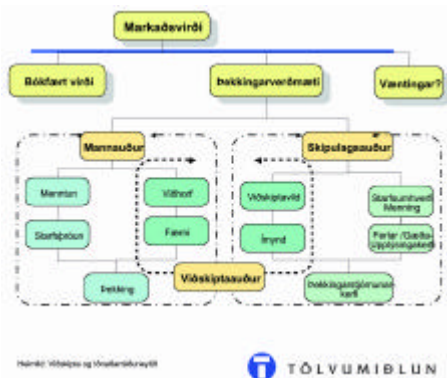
Markaðsvirði

Bókfært virði

Þekkingarverðmæti

Væntingar?

Mannauður

Skipulagsauður

Menntun

Starfsþróun

Viðhorf

Færni

Viðskiptavild

Ímynd

Starfsumhverfi Menning

Ferlar /Gæða- Upplýsingakerfi

Þekking

Viðskiptaauður

Þekkingarstjórnunar- kerfi

Heimild: Viðskipta- og iðnaðarráðuneytið

TÖLVUMIÐLUN